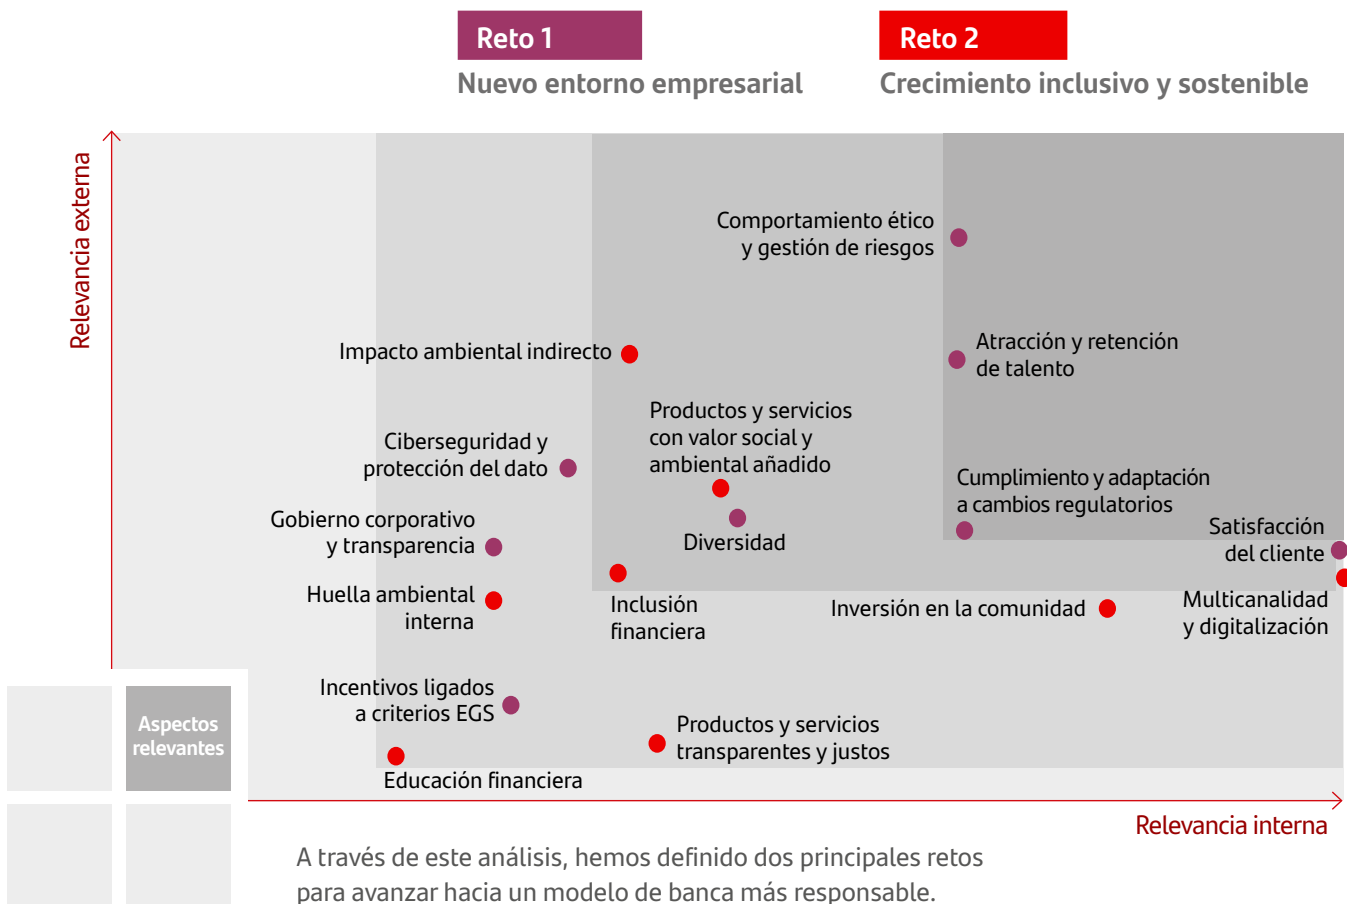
Reto 1
Nuevo entorno empresarial

Reto 2
Crecimiento inclusivo y sostenible

Relevancia externa

Comportamiento ético y gestión de riesgos

Impacto ambiental indirecto

Atracción y retención de talento

Productos y servicios con valor social y ambiental añadido

Ciberseguridad y protección del dato

Cumplimiento y adaptación a cambios regulatorios

Satisfacción del cliente

Gobierno corporativo y transparencia

Diversidad

Huella ambiental interna

Inclusión financiera

Inversión en la comunidad

Multicanalidad y digitalización

Incentivos ligados a criterios EGS

Aspectos relevantes

Productos y servicios transparentes y justos

Educación financiera

Relevancia interna

A través de este análisis, hemos definido dos principales retos para avanzar hacia un modelo de banca más responsable.